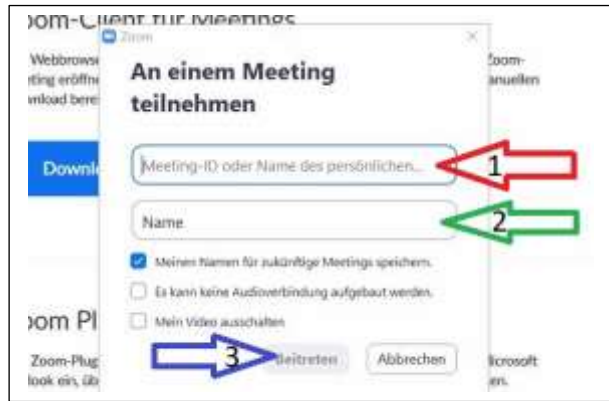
oom-Client für Meetings

Webbrowse
ting eröffne
nload bere

Downl

oom Pl

Zoom-Plug
look ein, üb

Zoom-
anuellen

icrosoft
en.

Zoom

An einem Meeting teilnehmen

Meeting-ID oder Name des persönlichen...

1

Name

2

Meinen Namen für zukünftige Meetings speichern.

Es kann keine Audioverbindung aufgebaut werden.

Mein Video ausschalten

3

Beitreten

Abbrechen